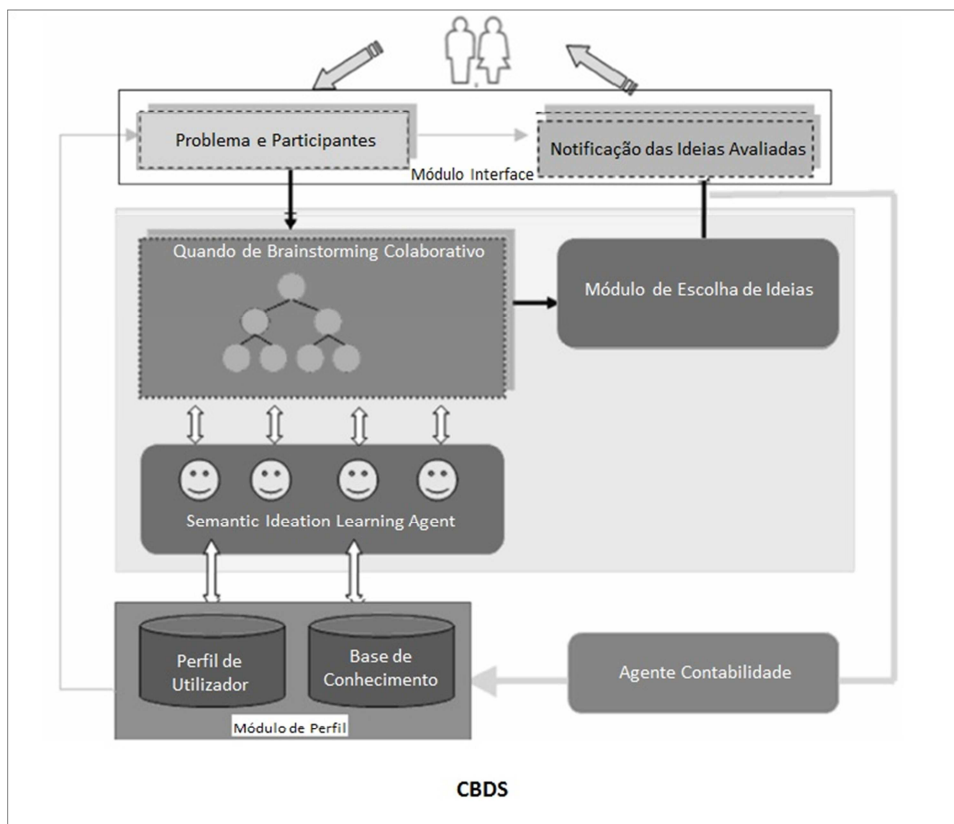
Problema e Participantes

Notificação das Ideias Avaliadas

Módulo Interface

Quando de Brainstorming Colaborativo

Módulo de Escolha de Ideias

Semantic Ideation Learning Agent

Perfil de Utilizador

Base de Conhecimento

Módulo de Perfil

Agente Contabilidade

CBDS